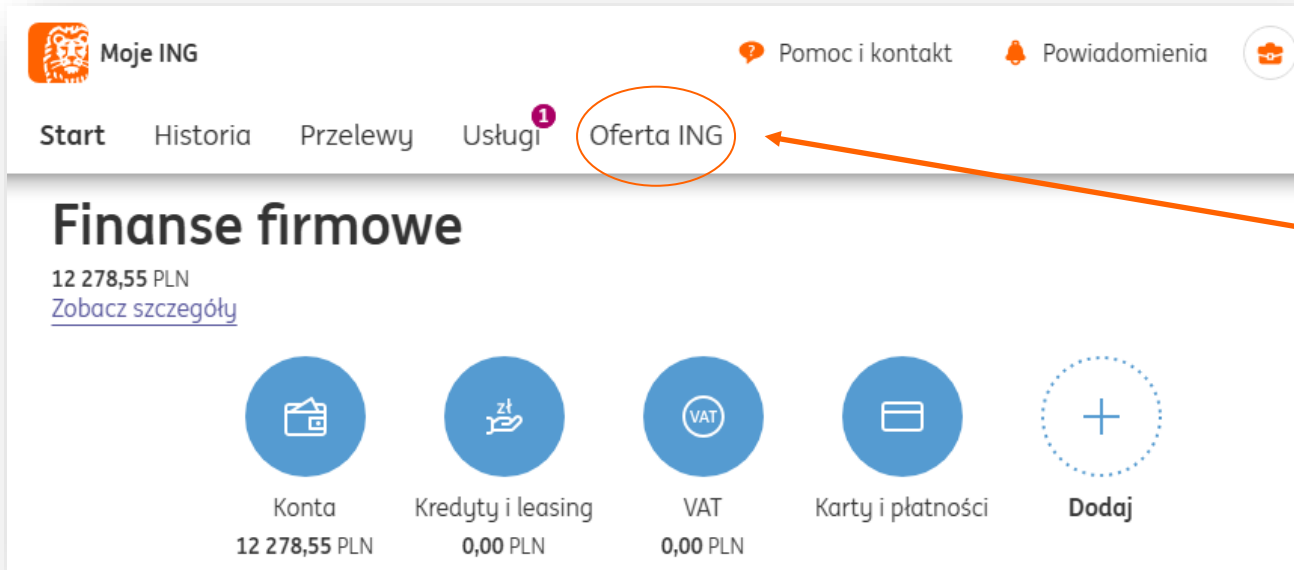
Moje ING

Pomoc i kontakt Powiadomienia

Start Historia Przelewy Usługi 1 Oferta ING

Finanse firmowe

12 278,55 PLN
Zobacz szczegóły

zł

VAT

Konta
12 278,55 PLN

Kredyty i leasing
0,00 PLN

VAT
0,00 PLN

Karty i płatności

Dodaj